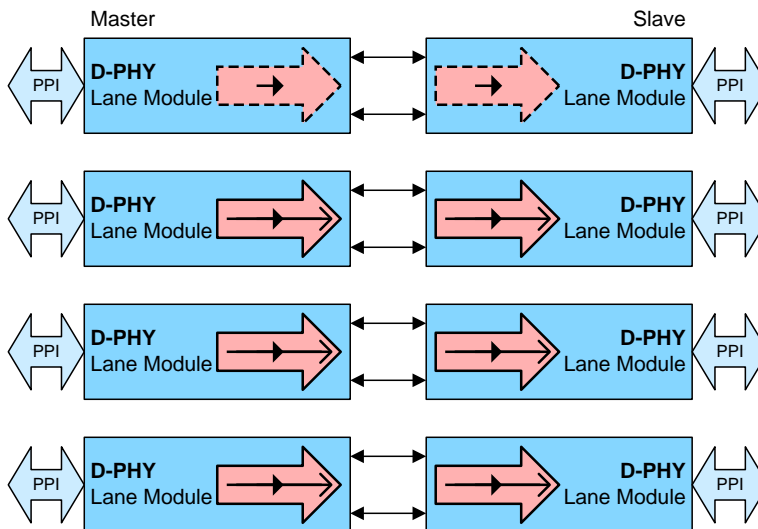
Master

Slave

PPI

D-PHY
Lane Module

D-PHY
Lane Module

PPI

PPI

D-PHY
Lane Module

D-PHY
Lane Module

PPI

PPI

D-PHY
Lane Module

D-PHY
Lane Module

PPI

PPI

D-PHY
Lane Module

D-PHY
Lane Module

PPI